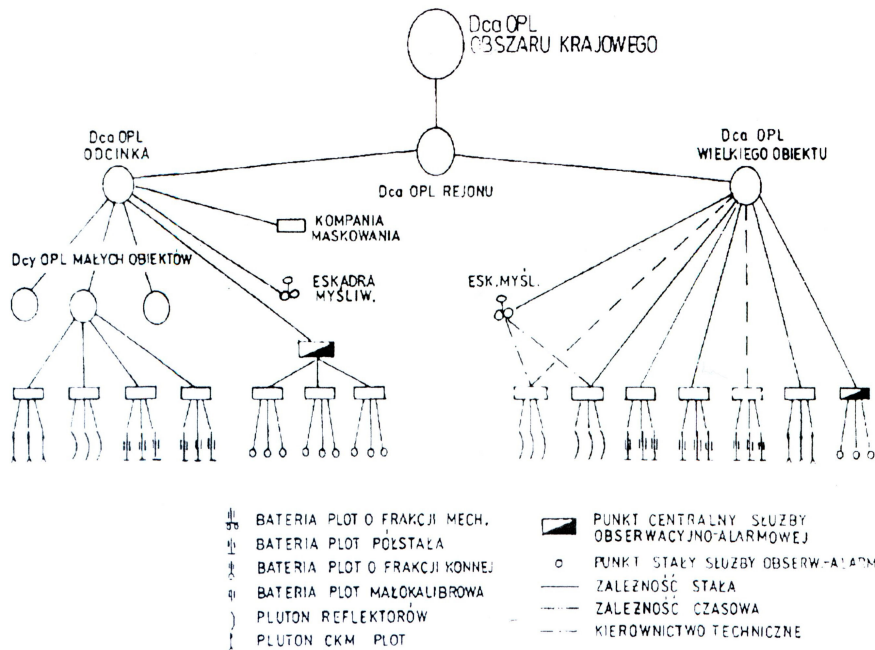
Dca OPL OBSZARU KRAJOWEGO

Dca OPL ODCINKA

Dca OPL REJONU

Dca OPL WIELKIEGO OBIEKTU

KOMPANIA MASKOWANIA

Dcy OPL MAŁYCH OBIEKTÓW

ESKADRA MYŚLIW.

ESK. MYŚL.

BATERIA PLOT O FRAKCJI MECH.
BATERIA PLOT PÓŁSTAŁA
BATERIA PLOT O FRAKCJI KONNEJ
BATERIA PLOT MAŁOKALIBROWA
PLUTON REFLEKTORÓW
PLUTON CKM PLOT

PUNKT CENTRALNY SŁUŻBY OBSERWACYJNO-ALARMOWEJ
PUNKT STAŁY SŁUŻBY OBSERW.-ALARM.
ZALEŻNOŚĆ STAŁA
ZALEŻNOŚĆ CZASOWA
KIEROWNICTWO TECHNICZNE